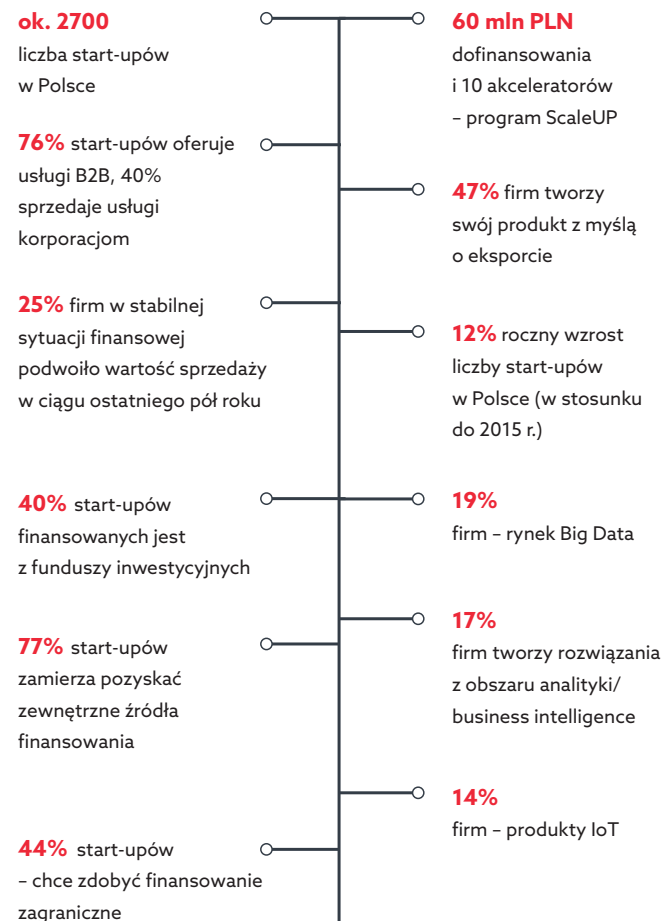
**ok. 2700**
liczba start-upów w Polsce

**76%** start-upów oferuje usługi B2B, 40% sprzedaje usługi korporacjom

**25%** firm w stabilnej sytuacji finansowej podwoiło wartość sprzedaży w ciągu ostatniego pół roku

**40%** start-upów finansowanych jest z funduszy inwestycyjnych

**77%** start-upów zamierza pozyskać zewnętrzne źródła finansowania

**44%** start-upów – chce zdobyć finansowanie zagraniczne

**60 mln PLN**
dofinansowania i 10 akceleratorów – program ScaleUP

**47%** firm tworzy swój produkt z myślą o eksporcie

**12%** roczny wzrost liczby start-upów w Polsce (w stosunku do 2015 r.)

**19%**
firm – rynek Big Data

**17%**
firm tworzy rozwiązania z obszaru analityki/ business intelligence

**14%**
firm – produkty IoT